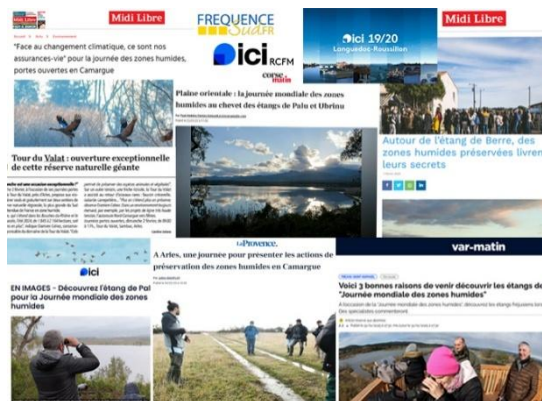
Midi Libre

"Face au changement climatique, ce sont nos assurances-vie" pour la journée des zones humides, portes ouvertes en Camargue

FREQUENCE Sud.FR

ici RCFM

corse matin

ici 19/20 Languedoc-Roussillon

Midi Libre

Tour du Valat : ouverture exceptionnelle de cette réserve naturelle géante

Plaine orientale : la journée mondiale des zones humides au chevet des étangs de Palu et Urbinu

Autour de l'étang de Berre, des zones humides préservées livrent leurs secrets

ici

EN IMAGES – Découvrez l'étang de Pal pour la Journée mondiale des zones humides

La Provence.

A Arles, une journée pour présenter les actions de préservation des zones humides en Camargue

var-matin

Voici 3 bonnes raisons de venir découvrir les étangs de "Journée mondiale des zones humides"